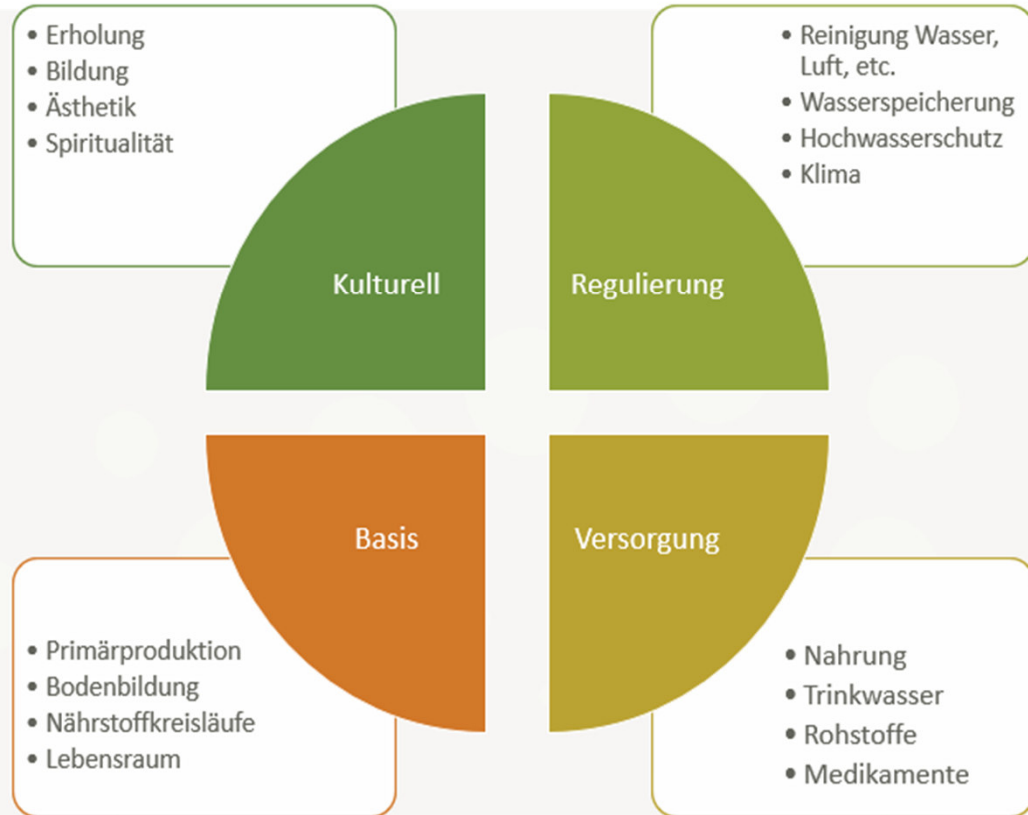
• Erholung
• Bildung
• Ästhetik
• Spiritualität

• Reinigung Wasser, Luft, etc.
• Wasserspeicherung
• Hochwasserschutz
• Klima

Kulturell

Regulierung

Basis

Versorgung

• Primärproduktion
• Bodenbildung
• Nährstoffkreisläufe
• Lebensraum

• Nahrung
• Trinkwasser
• Rohstoffe
• Medikamente